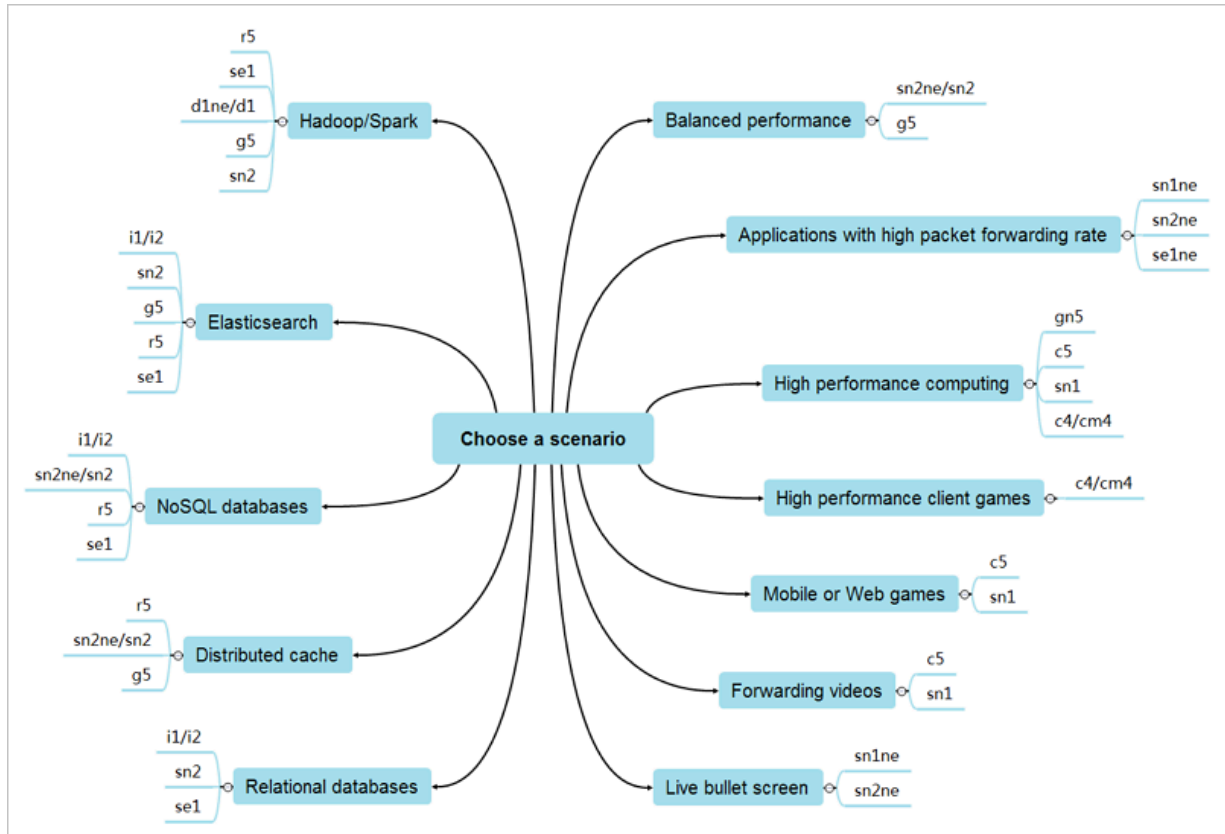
Choose a scenario

Hadoop/Spark
r5
se1
d1ne/d1
g5
sn2

Elasticsearch
i1/i2
sn2
g5
r5
se1

NoSQL databases
i1/i2
sn2ne/sn2
r5
se1

Distributed cache
r5
sn2ne/sn2
g5

Relational databases
i1/i2
sn2
se1

Balanced performance
sn2ne/sn2
g5

Applications with high packet forwarding rate
sn1ne
sn2ne
se1ne

High performance computing
gn5
c5
sn1
c4/cm4

High performance client games
c4/cm4

Mobile or Web games
c5
sn1

Forwarding videos
c5
sn1

Live bullet screen
sn1ne
sn2ne